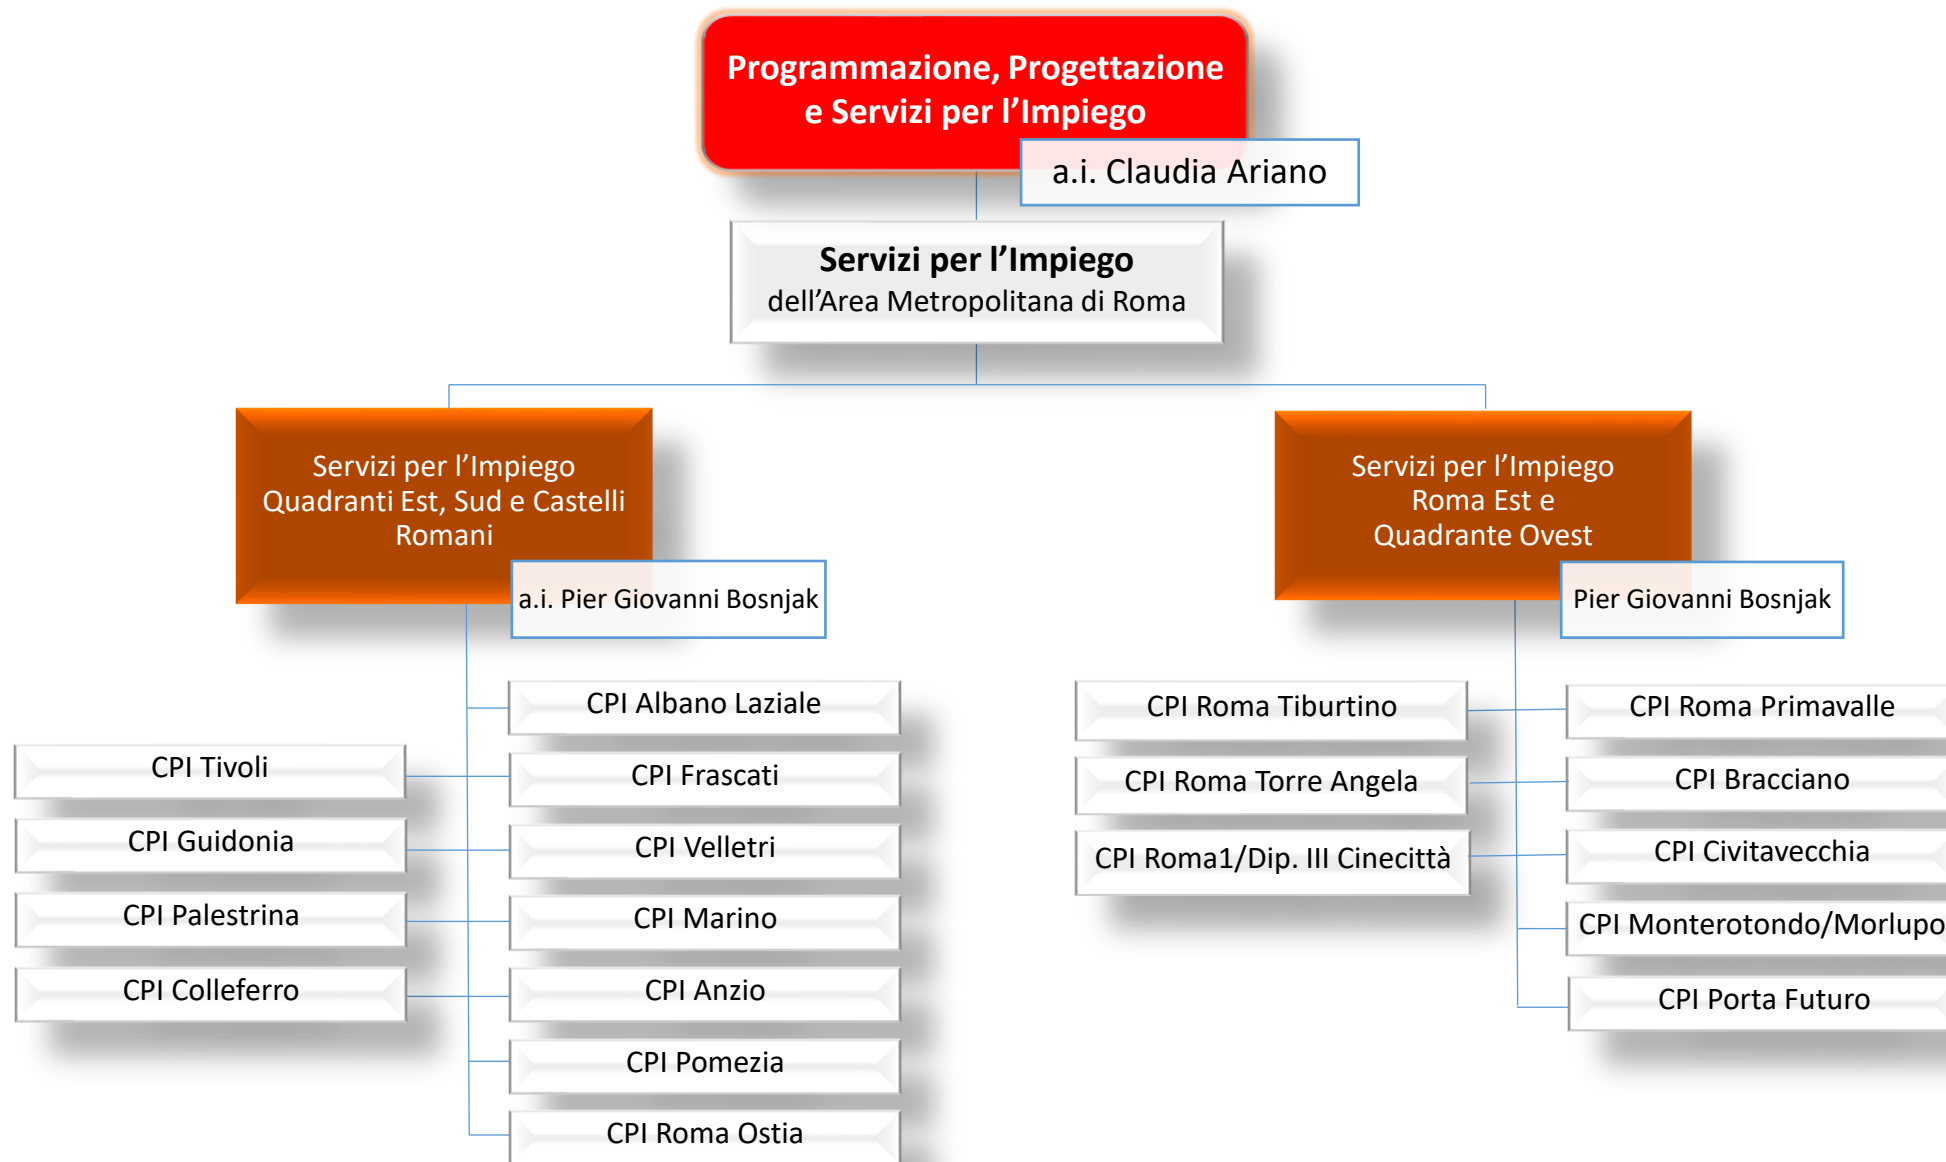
Programmazione, Progettazione e Servizi per l'Impiego

a.i. Claudia Ariano

Servizi per l'Impiego
dell'Area Metropolitana di Roma

Servizi per l'Impiego Quadranti Est, Sud e Castelli Romani

a.i. Pier Giovanni Bosnjak

CPI Albano Laziale

CPI Tivoli

CPI Frascati

CPI Guidonia

CPI Velletri

CPI Palestrina

CPI Marino

CPI Colleferro

CPI Anzio

CPI Pomezia

CPI Roma Ostia

Servizi per l'Impiego Roma Est e Quadrante Ovest

Pier Giovanni Bosnjak

CPI Roma Tiburtino

CPI Roma Primavalle

CPI Roma Torre Angela

CPI Bracciano

CPI Roma1/Dip. III Cinecittà

CPI Civitavecchia

CPI Monterotondo/Morlupo

CPI Porta Futuro